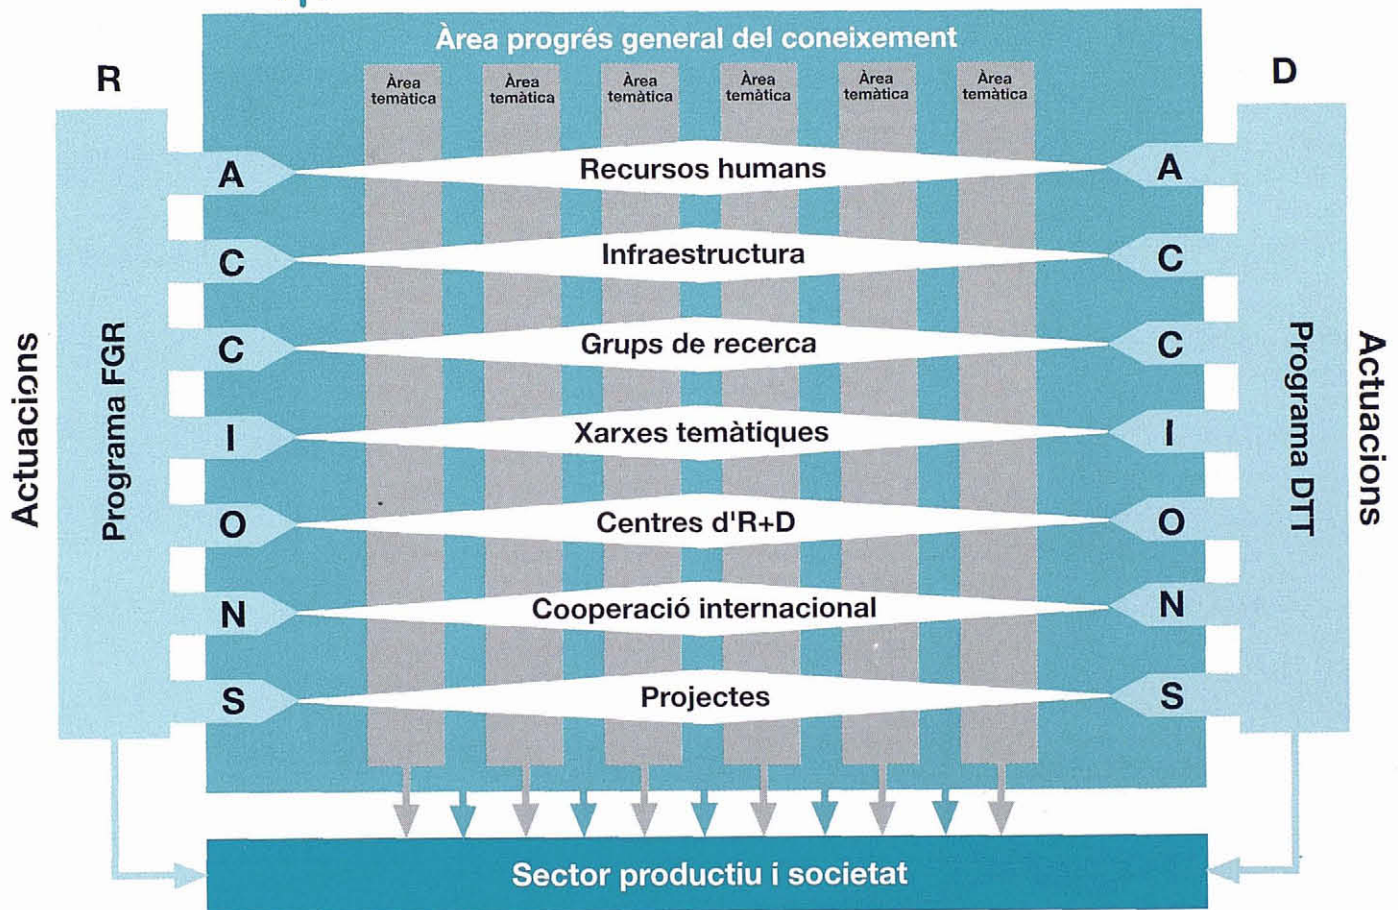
Àrea progrés general del coneixement

Àrea temàtica
Àrea temàtica
Àrea temàtica
Àrea temàtica
Àrea temàtica
Àrea temàtica

R

Actuacions

Programa FGR

A
C
C
I
O
N
S

Recursos humans
Infraestructura
Grups de recerca
Xarxes temàtiques
Centres d'R+D
Cooperació internacional
Projectes

D

A
C
C
I
O
N
S

Programa DTT

Actuacions

Sector productiu i societat